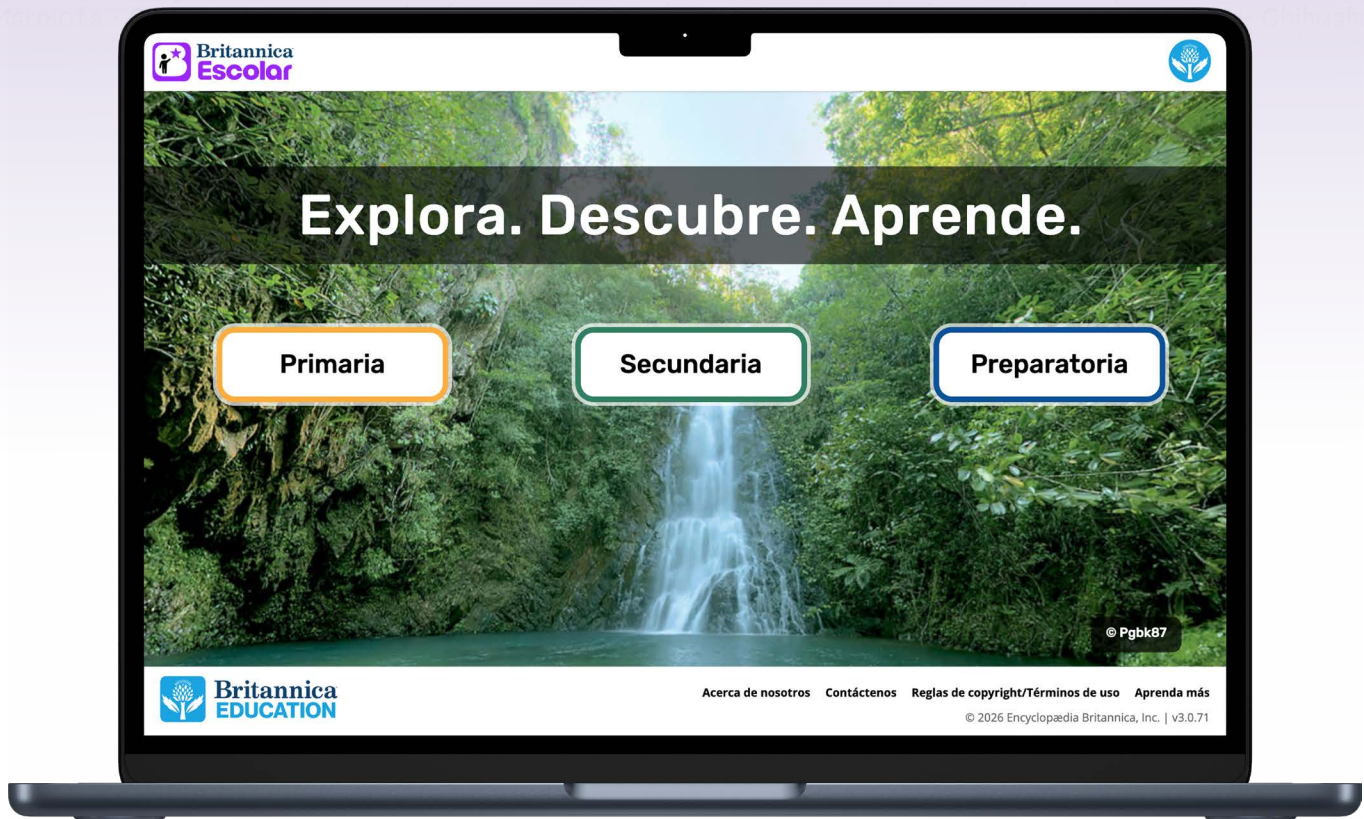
Britannica Escolar

Explora. Descubre. Aprende.

Primaria

Secundaria

Preparatoria

© Pgbk87

Britannica EDUCATION

Acerca de nosotros Contáctenos Reglas de copyright/Términos de uso Aprenda más

© 2026 Encyclopædia Britannica, Inc. | v3.0.71